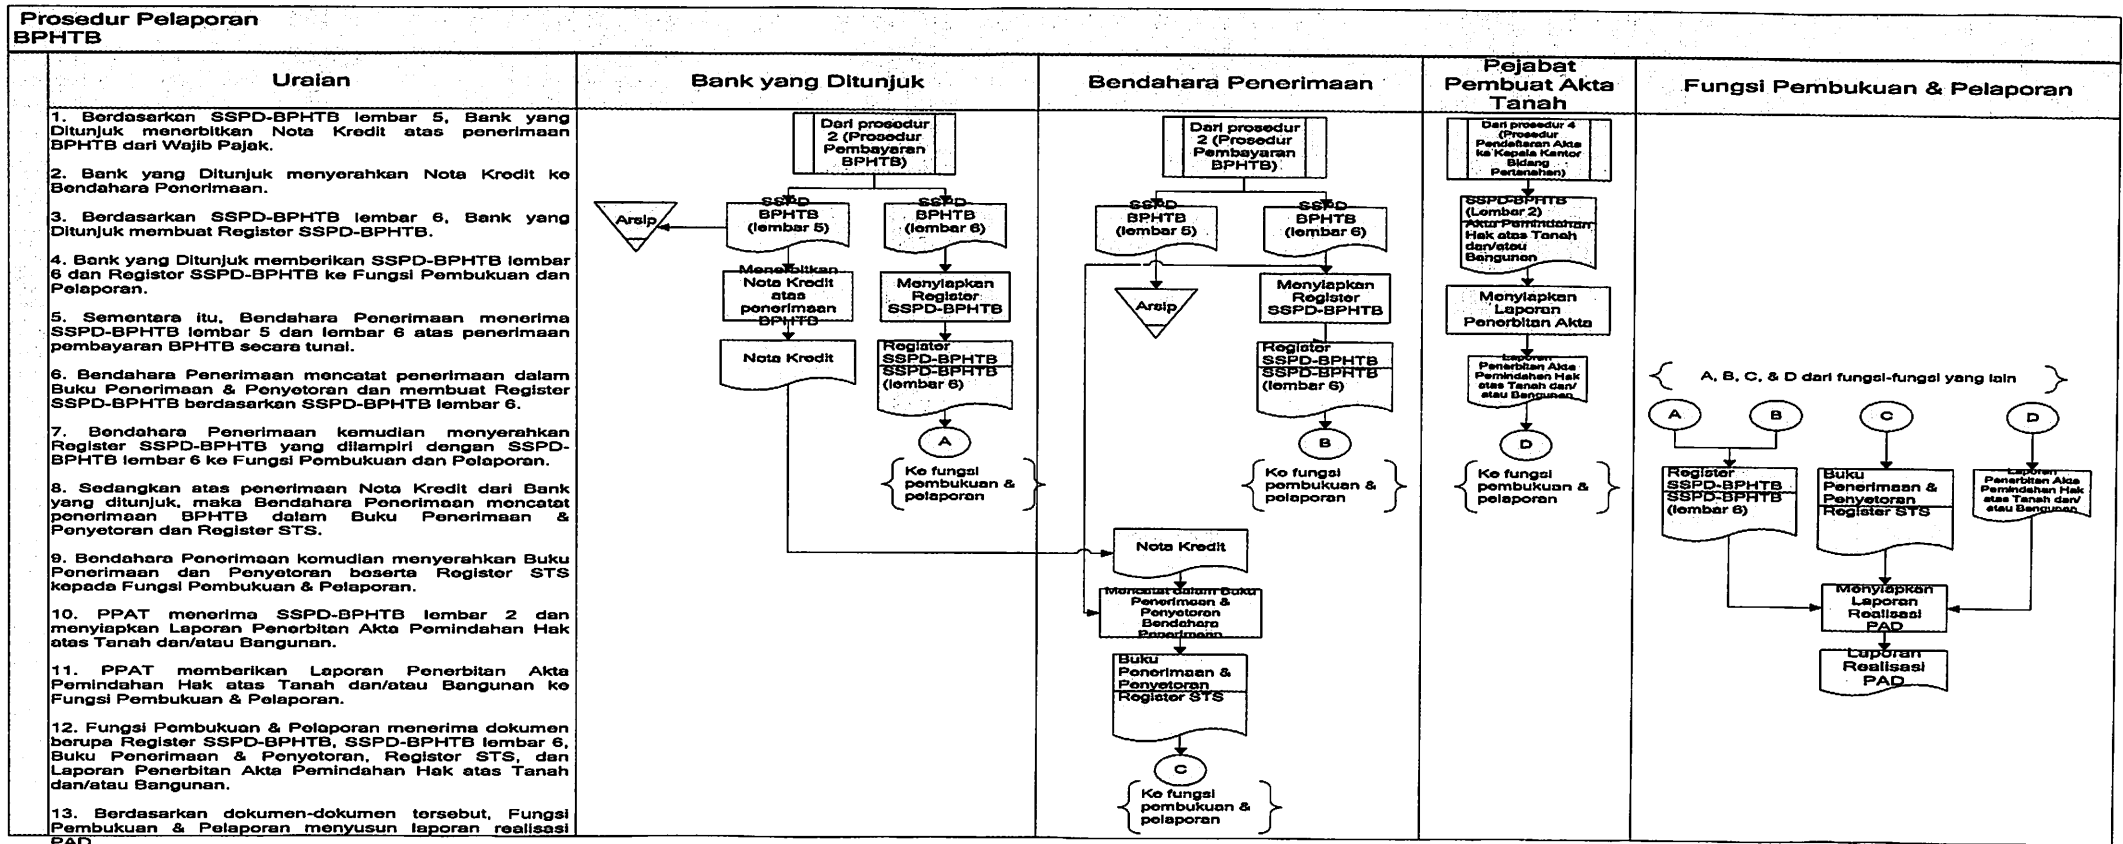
Prosedur Pelaporan
BPHTB

| Uraian | Bank yang Ditunjuk | Bendahara Penerimaan | Pejabat Pembuat Akta Tanah | Fungsi Pembukuan & Pelaporan |
|---|---|---|---|---|

1. Berdasarkan SSPD-BPHTB lembar 5, Bank yang Ditunjuk menerbitkan Nota Kredit atas penerimaan BPHTB dari Wajib Pajak.

2. Bank yang Ditunjuk menyerahkan Nota Kredit ke Bendahara Penerimaan.

3. Berdasarkan SSPD-BPHTB lembar 6, Bank yang Ditunjuk membuat Register SSPD-BPHTB.

4. Bank yang Ditunjuk memberikan SSPD-BPHTB lembar 6 dan Register SSPD-BPHTB ke Fungsi Pembukuan dan Pelaporan.

5. Sementara itu, Bendahara Penerimaan menerima SSPD-BPHTB lembar 5 dan lembar 6 atas penerimaan pembayaran BPHTB secara tunai.

6. Bendahara Penerimaan mencatat penerimaan dalam Buku Penerimaan & Penyetoran dan membuat Register SSPD-BPHTB berdasarkan SSPD-BPHTB lembar 6.

7. Bendahara Penerimaan kemudian menyerahkan Register SSPD-BPHTB yang dilampiri dengan SSPD-BPHTB lembar 6 ke Fungsi Pembukuan dan Pelaporan.

8. Sedangkan atas penerimaan Nota Kredit dari Bank yang ditunjuk, maka Bendahara Penerimaan mencatat penerimaan BPHTB dalam Buku Penerimaan & Penyetoran dan Register STS.

9. Bendahara Penerimaan kemudian menyerahkan Buku Penerimaan dan Penyetoran beserta Register STS kepada Fungsi Pembukuan & Pelaporan.

10. PPAT menerima SSPD-BPHTB lembar 2 dan menyiapkan Laporan Penerbitan Akta Pemindahan Hak atas Tanah dan/atau Bangunan.

11. PPAT memberikan Laporan Penerbitan Akta Pemindahan Hak atas Tanah dan/atau Bangunan ke Fungsi Pembukuan & Pelaporan.

12. Fungsi Pembukuan & Pelaporan menerima dokumen berupa Register SSPD-BPHTB, SSPD-BPHTB lembar 6, Buku Penerimaan & Penyetoran, Register STS, dan Laporan Penerbitan Akta Pemindahan Hak atas Tanah dan/atau Bangunan.

13. Berdasarkan dokumen-dokumen tersebut, Fungsi Pembukuan & Pelaporan menyusun laporan realisasi PAD.

Dari prosedur 2 (Prosedur Pembayaran BPHTB)
Arsip
SSPD-BPHTB (lembar 5)
SSPD-BPHTB (lembar 6)
Menerbitkan Nota Kredit atas penerimaan BPHTB
Menyiapkan Register SSPD-BPHTB
Nota Kredit
Register SSPD-BPHTB
SSPD-BPHTB (lembar 6)
A
Ke fungsi pembukuan & pelaporan

Dari prosedur 2 (Prosedur Pembayaran BPHTB)
SSPD-BPHTB (lembar 5)
SSPD-BPHTB (lembar 6)
Arsip
Menyiapkan Register SSPD-BPHTB
Register SSPD-BPHTB
SSPD-BPHTB (lembar 6)
B
Ke fungsi pembukuan & pelaporan
Nota Kredit
Mencatat dalam Buku Penerimaan & Penyetoran Bendahara Penerimaan
Buku Penerimaan & Penyetoran
Register STS
C
Ke fungsi pembukuan & pelaporan

Dari prosedur 4 (Prosedur Pendaftaran Akta ke Kepala Kantor Bidang Pertanahan)
SSPD-BPHTB (Lembar 2)
Akta Pemindahan Hak atas Tanah dan/atau Bangunan
Menyiapkan Laporan Penerbitan Akta
Laporan Penerbitan Akta Pemindahan Hak atas Tanah dan/atau Bangunan
D
Ke fungsi pembukuan & pelaporan

A, B, C, & D dari fungsi-fungsi yang lain
A
B
C
D
Register SSPD-BPHTB
SSPD-BPHTB (lembar 6)
Buku Penerimaan & Penyetoran
Register STS
Laporan Penerbitan Akta Pemindahan Hak atas Tanah dan/atau Bangunan
Menyiapkan Laporan Realisasi PAD
Laporan Realisasi PAD